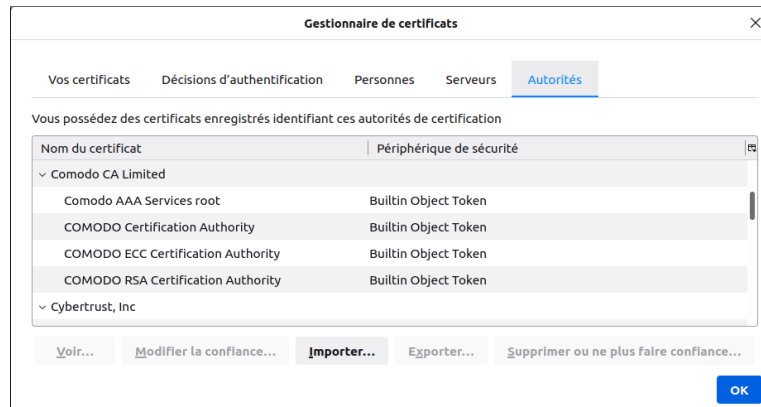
Gestionnaire de certificats

Vos certificats | Décisions d'authentification | Personnes | Serveurs | Autorités

Vous possédez des certificats enregistrés identifiant ces autorités de certification

| Nom du certificat | Périphérique de sécurité |
|---|---|
| Comodo CA Limited | |
| Comodo AAA Services root | Builtin Object Token |
| COMODO Certification Authority | Builtin Object Token |
| COMODO ECC Certification Authority | Builtin Object Token |
| COMODO RSA Certification Authority | Builtin Object Token |
| Cybertrust, Inc | |

Voir... | Modifier la confiance... | Importer... | Exporter... | Supprimer ou ne plus faire confiance...

OK